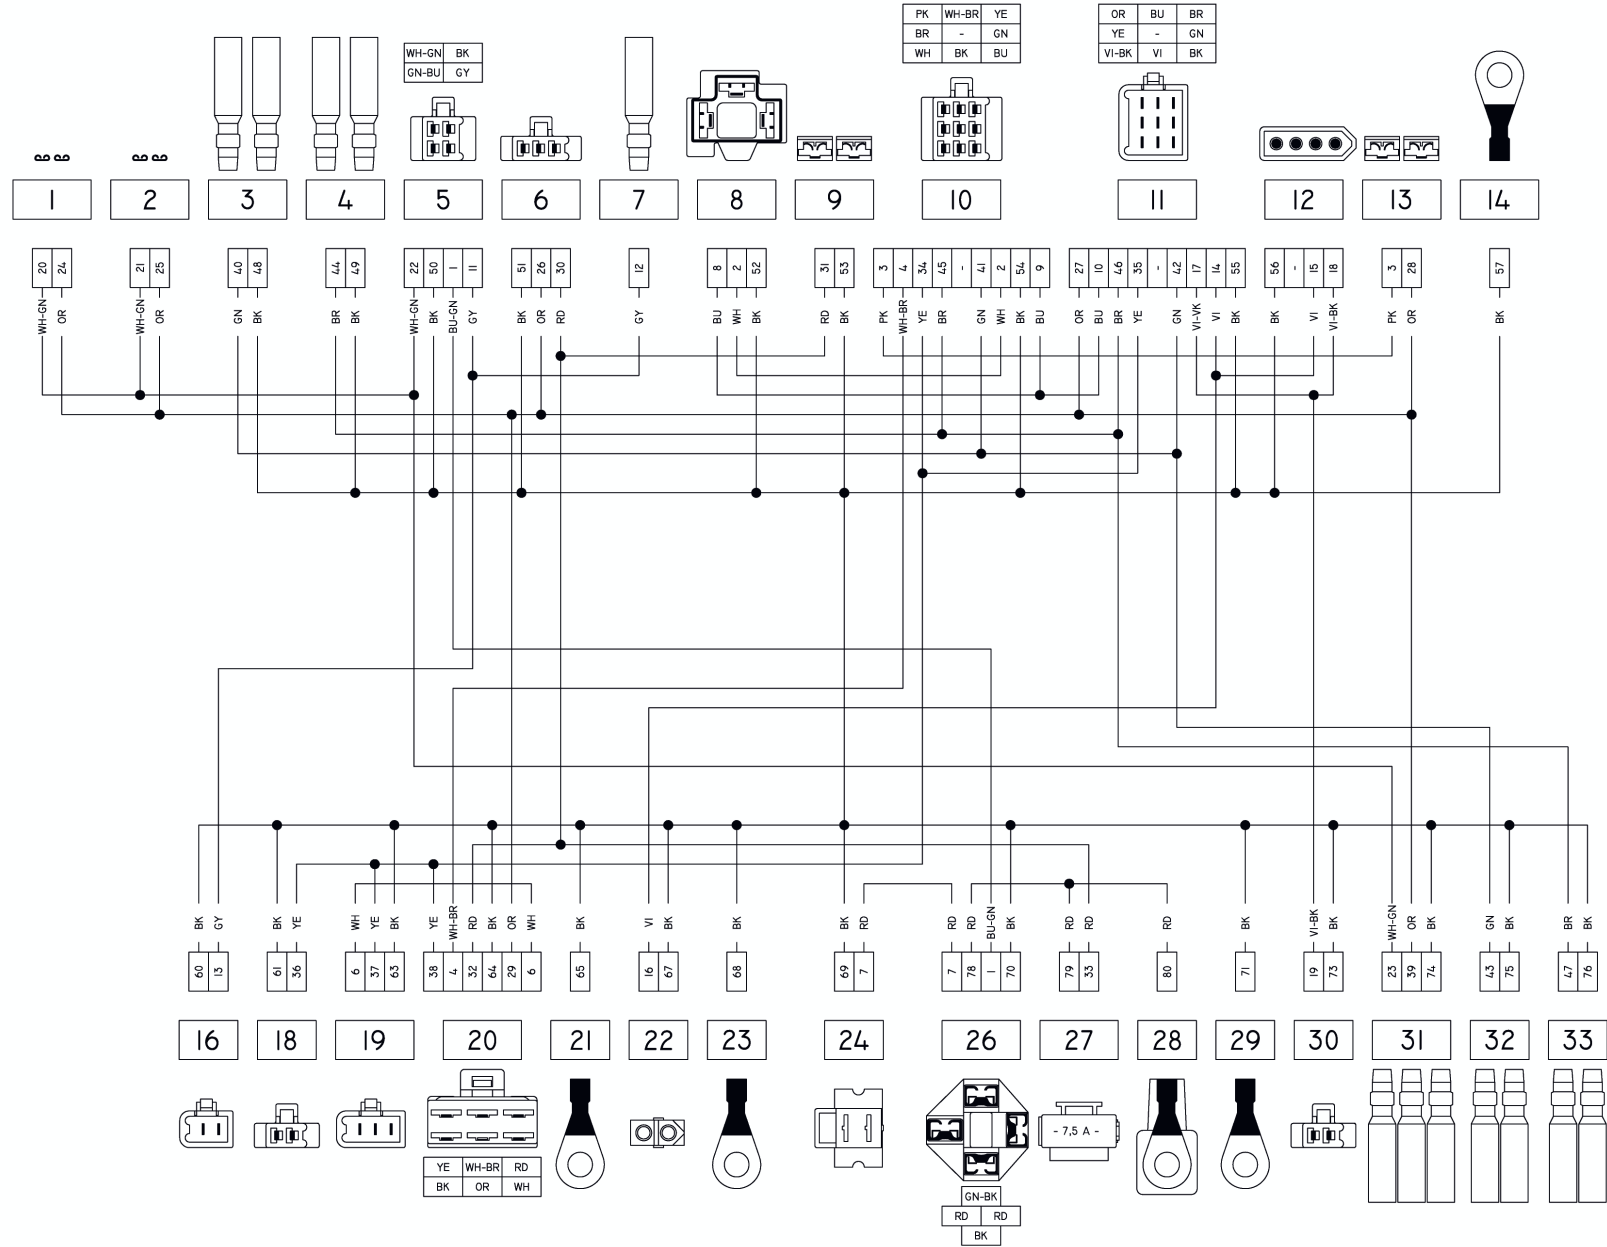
| WH-GN | BK |
|---|---|
| GN-BU | GY |

| PK | WH-BR | YE |
|---|---|---|
| BR | - | GN |
| WH | BK | BU |

| OR | BU | BR |
|---|---|---|
| YE | - | GN |
| VI-BK | VI | BK |

1 2 3 4 5 6 7 8 9 10 11 12 13 14

20 24 WH-GN OR
21 25 WH-GN OR
40 48 GN BK
44 49 BR BK
22 50 1 11 WH-GN BK BU-GN GY
51 26 30 BK OR RD
12 GY
8 2 52 BU WH BK
31 53 RD BK
3 4 34 45 - 41 2 54 9 PK WH-BR YE BR GN WH BK BU
27 10 46 35 - 42 17 14 55 OR BU BR YE GN VI-VK VI BK
56 - 15 18 BK VI VI-BK
3 28 PK OR
57 BK

BK GY 60 13
BK YE 61 36
WH YE BK 6 37 63
YE WH-BR RD BK OR WH 38 4 32 64 29 6
BK 65
VI BK 16 67
BK 68
BK RD 69 7
RD RD BU-GN BK 7 78 1 70
RD RD 79 33
RD 80
BK 71
VI-BK BK 19 73
WH-GN OR BK 23 39 74
GN BK 43 75
BR BK 47 76

16 18 19 20 21 22 23 24 26 27 28 29 30 31 32 33

| YE | WH-BR | RD |
|---|---|---|
| BK | OR | WH |

- 7,5 A -

GN-BK
RD RD
BK